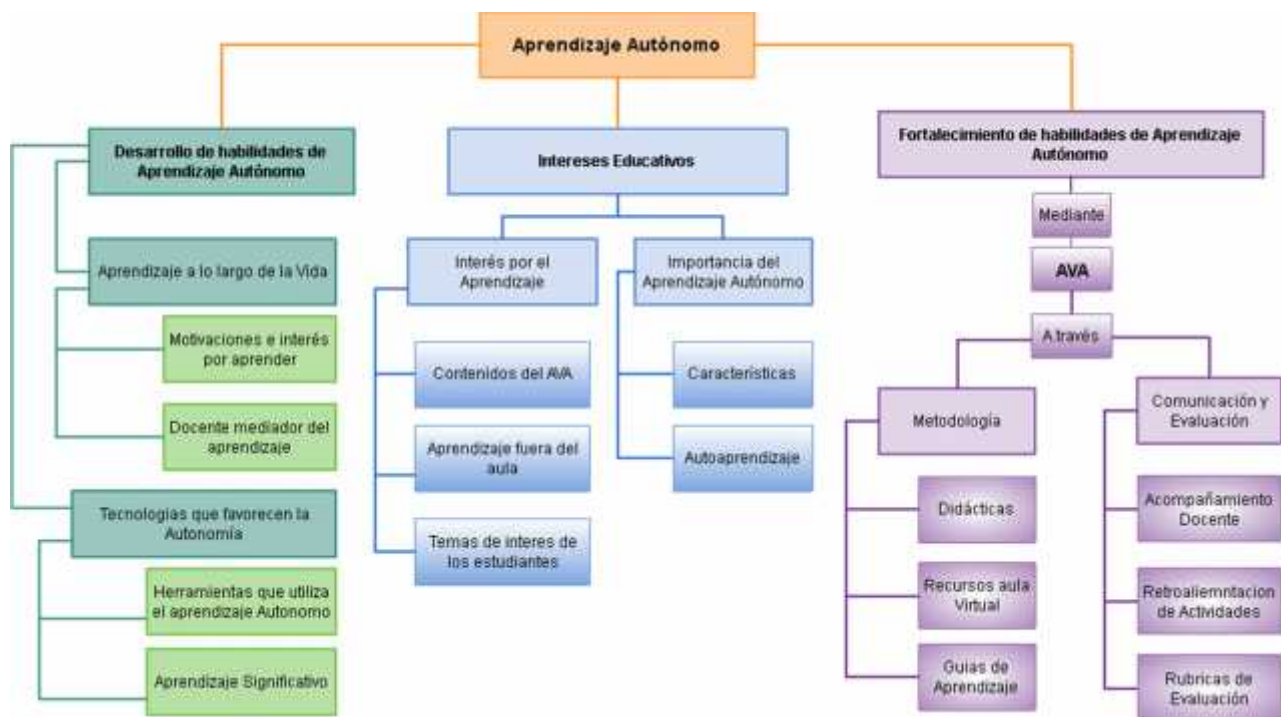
Aprendizaje Autónomo

Desarrollo de habilidades de Aprendizaje Autónomo

Aprendizaje a lo largo de la Vida

Motivaciones e interés por aprender

Docente mediador del aprendizaje

Tecnologias que favorecen la Autonomía

Herramientas que utiliza el aprendizaje Autonomo

Aprendizaje Significativo

Intereses Educativos

Interés por el Aprendizaje

Contenidos del AVA

Aprendizaje fuera del aula

Temas de interes de los estudiantes

Importancia del Aprendizaje Autónomo

Características

Autoaprendizaje

Fortalecimiento de habilidades de Aprendizaje Autónomo

Mediante

AVA

A través

Metodología

Didácticas

Recursos aula Virtual

Guias de Aprendizaje

Comunicación y Evaluación

Acompañamiento Docente

Retroaliemntacion de Actividades

Rubricas de Evaluación